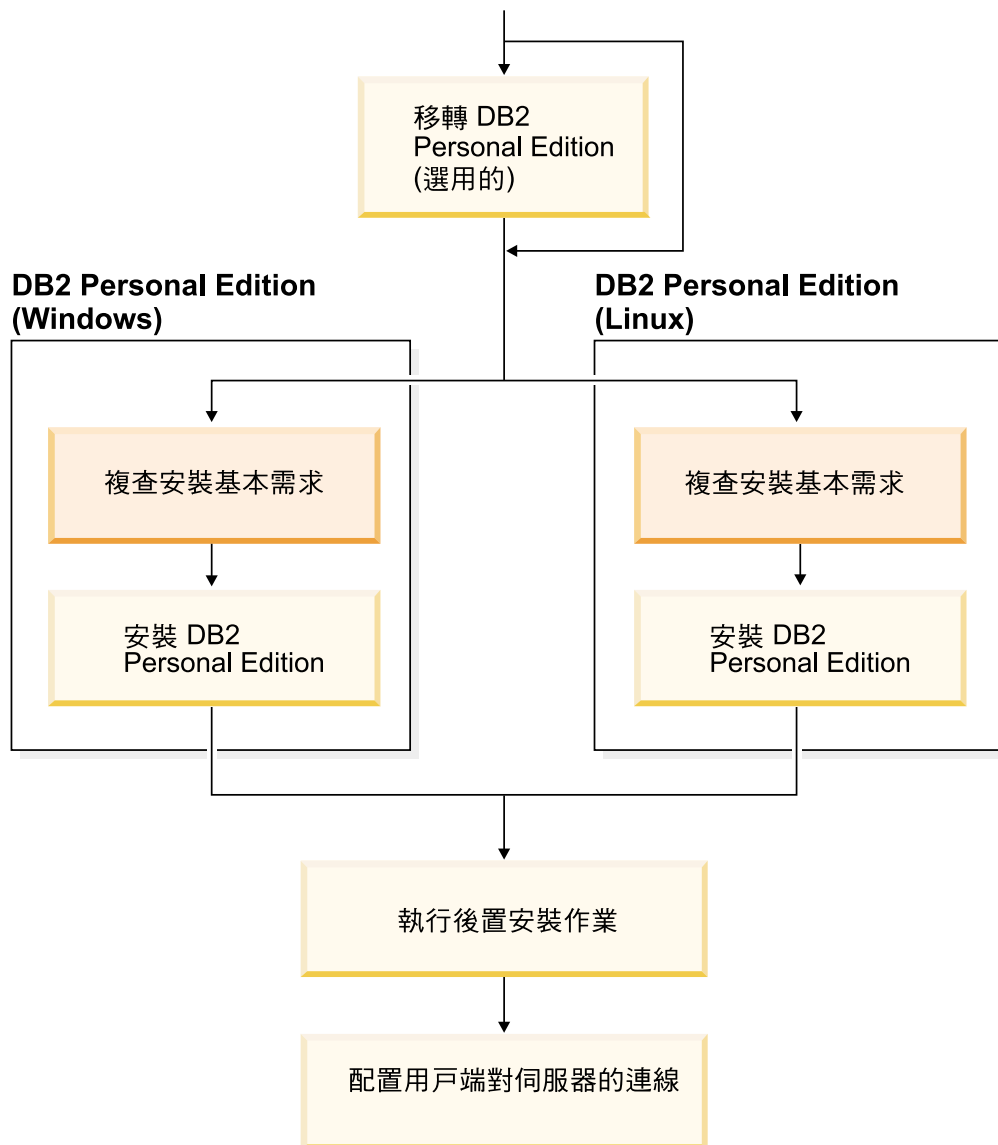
移轉 DB2 Personal Edition (選用的)

DB2 Personal Edition (Windows)

複查安裝基本需求

安裝 DB2 Personal Edition

DB2 Personal Edition (Linux)

複查安裝基本需求

安裝 DB2 Personal Edition

執行後置安裝作業

配置用戶端對伺服器的連線